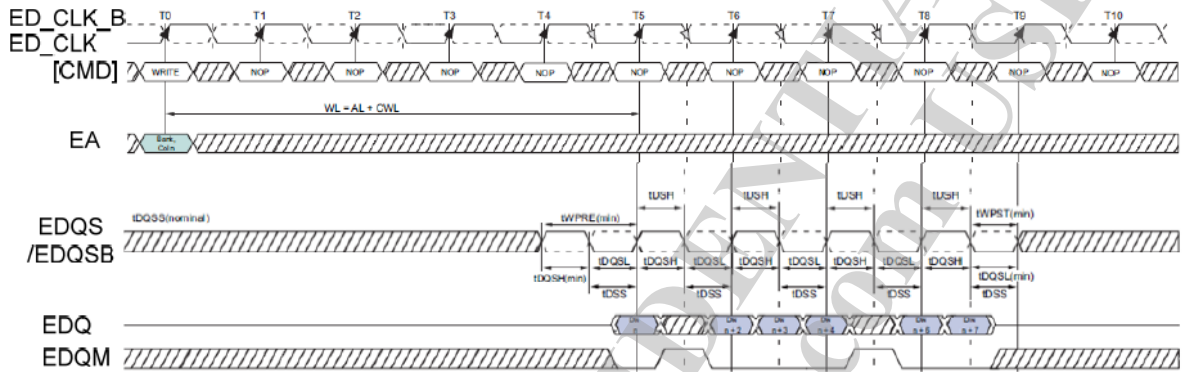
ED_CLK_B
ED_CLK
[CMD]
T0 T1 T2 T3 T4 T5 T6 T7 T8 T9 T10
WRITE NOP NOP NOP NOP NOP NOP NOP NOP NOP NOP
WL = AL + CWL
EA
Bank, Coln
tDSH tDSH tDSH tDSH
EDQS
/EDQSB
tDQSS(nominal)
tWPRE(min)
tWPST(min)
tDQSL tDQSH tDQSL tDQSH tDQSL tDQSH tDQSL tDQSH
tDQSH(min)
tDQSL(min)
tDSS tDSS tDSS tDSS tDSS
EDQ
Din n
Din n + 2
Din n + 3
Din n + 4
Din n + 6
Din n + 7
EDQM